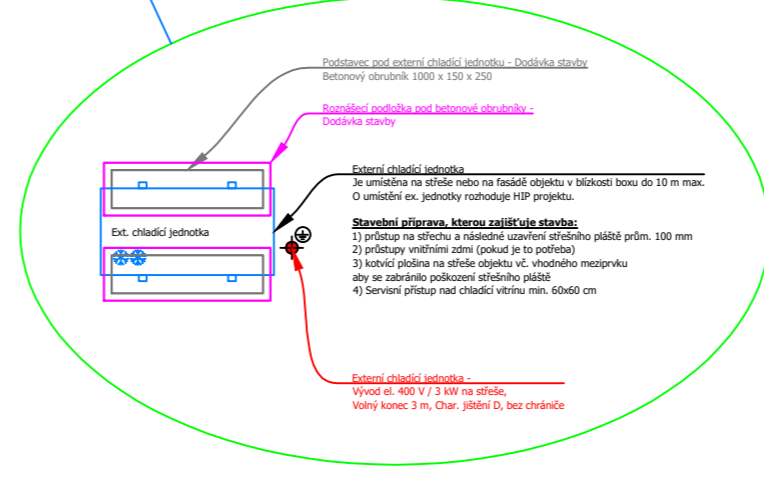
Podstavec pod externí chladící jednotku - Dodávka stavby
Betonový obrubník 1000 x 150 x 250

Roznášecí podložka pod betonové obrubníky - Dodávka stavby

Ext. chladící jednotka

Externí chladící jednotka
Je umístěna na střeše nebo na fasádě objektu v blízkosti boxu do 10 m max.
O umístění ex. jednotky rozhoduje HIP projektu.

Stavební příprava, kterou zajišťuje stavba:
1) průstup na střechu a následné uzavření střešního pláště prům. 100 mm
2) průstupy vnitřními zdmi (pokud je to potřeba)
3) kotvící plošina na střeše objektu vč. vhodného meziprvku aby se zabránilo poškození střešního pláště
4) Servisní přístup nad chladící vitrínu min. 60x60 cm

Externí chladící jednotka -
Vývod el. 400 V / 3 kW na střeše,
Volný konec 3 m, Char. jištění D, bez chrániče